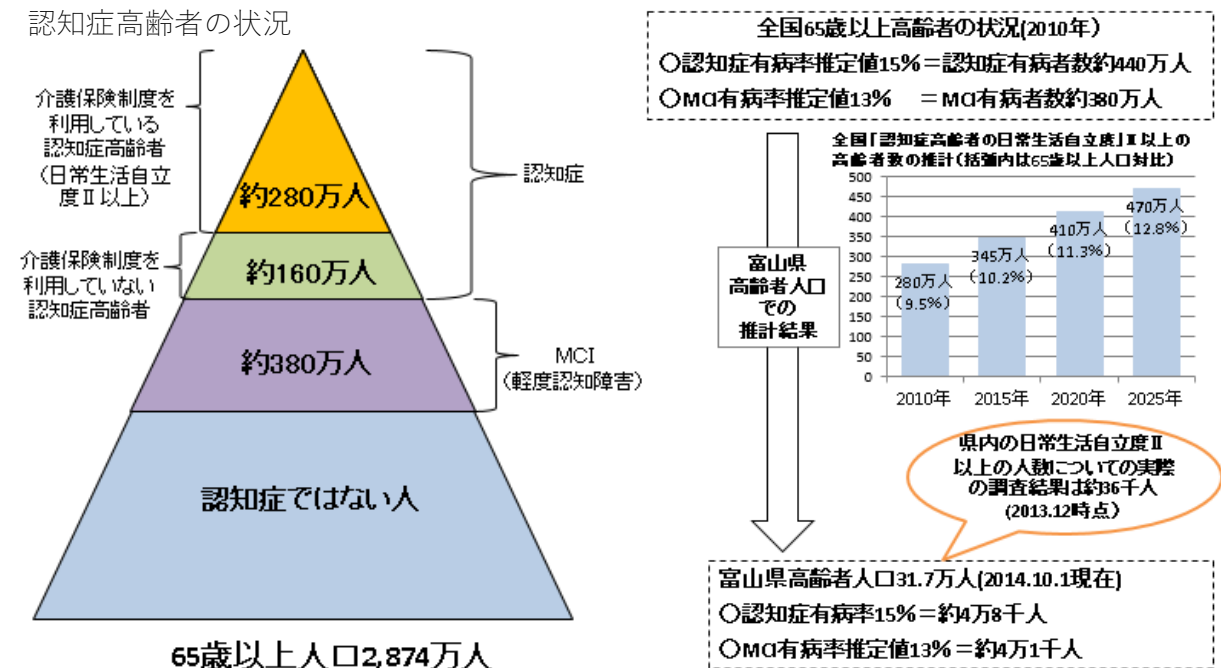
認知症高齢者の状況

介護保険制度を利用している認知症高齢者（日常生活自立度Ⅱ以上）

約280万人

認知症

介護保険制度を利用していない認知症高齢者

約160万人

約380万人

MCI（軽度認知障害）

認知症ではない人

65歳以上人口2,874万人

全国65歳以上高齢者の状況(2010年)

○認知症有病率推定値15%＝認知症有病者数約440万人

○MCI有病率推定値13%　＝MCI有病者数約380万人

全国「認知症高齢者の日常生活自立度」Ⅱ以上の高齢者数の推計（括弧内は65歳以上人口対比）

| | |
|---|---|
| 2010年 | 280万人（9.5%） |
| 2015年 | 345万人（10.2%） |
| 2020年 | 410万人（11.3%） |
| 2025年 | 470万人（12.8%） |

500
450
400
350
300
250
200
150
100
50
0

富山県高齢者人口での推計結果

県内の日常生活自立度Ⅱ以上の人数についての実際の調査結果は約36千人（2013.12時点）

富山県高齢者人口31.7万人(2014.10.1現在)

○認知症有病率15%＝約4万8千人

○MCI有病率推定値13%＝約4万1千人